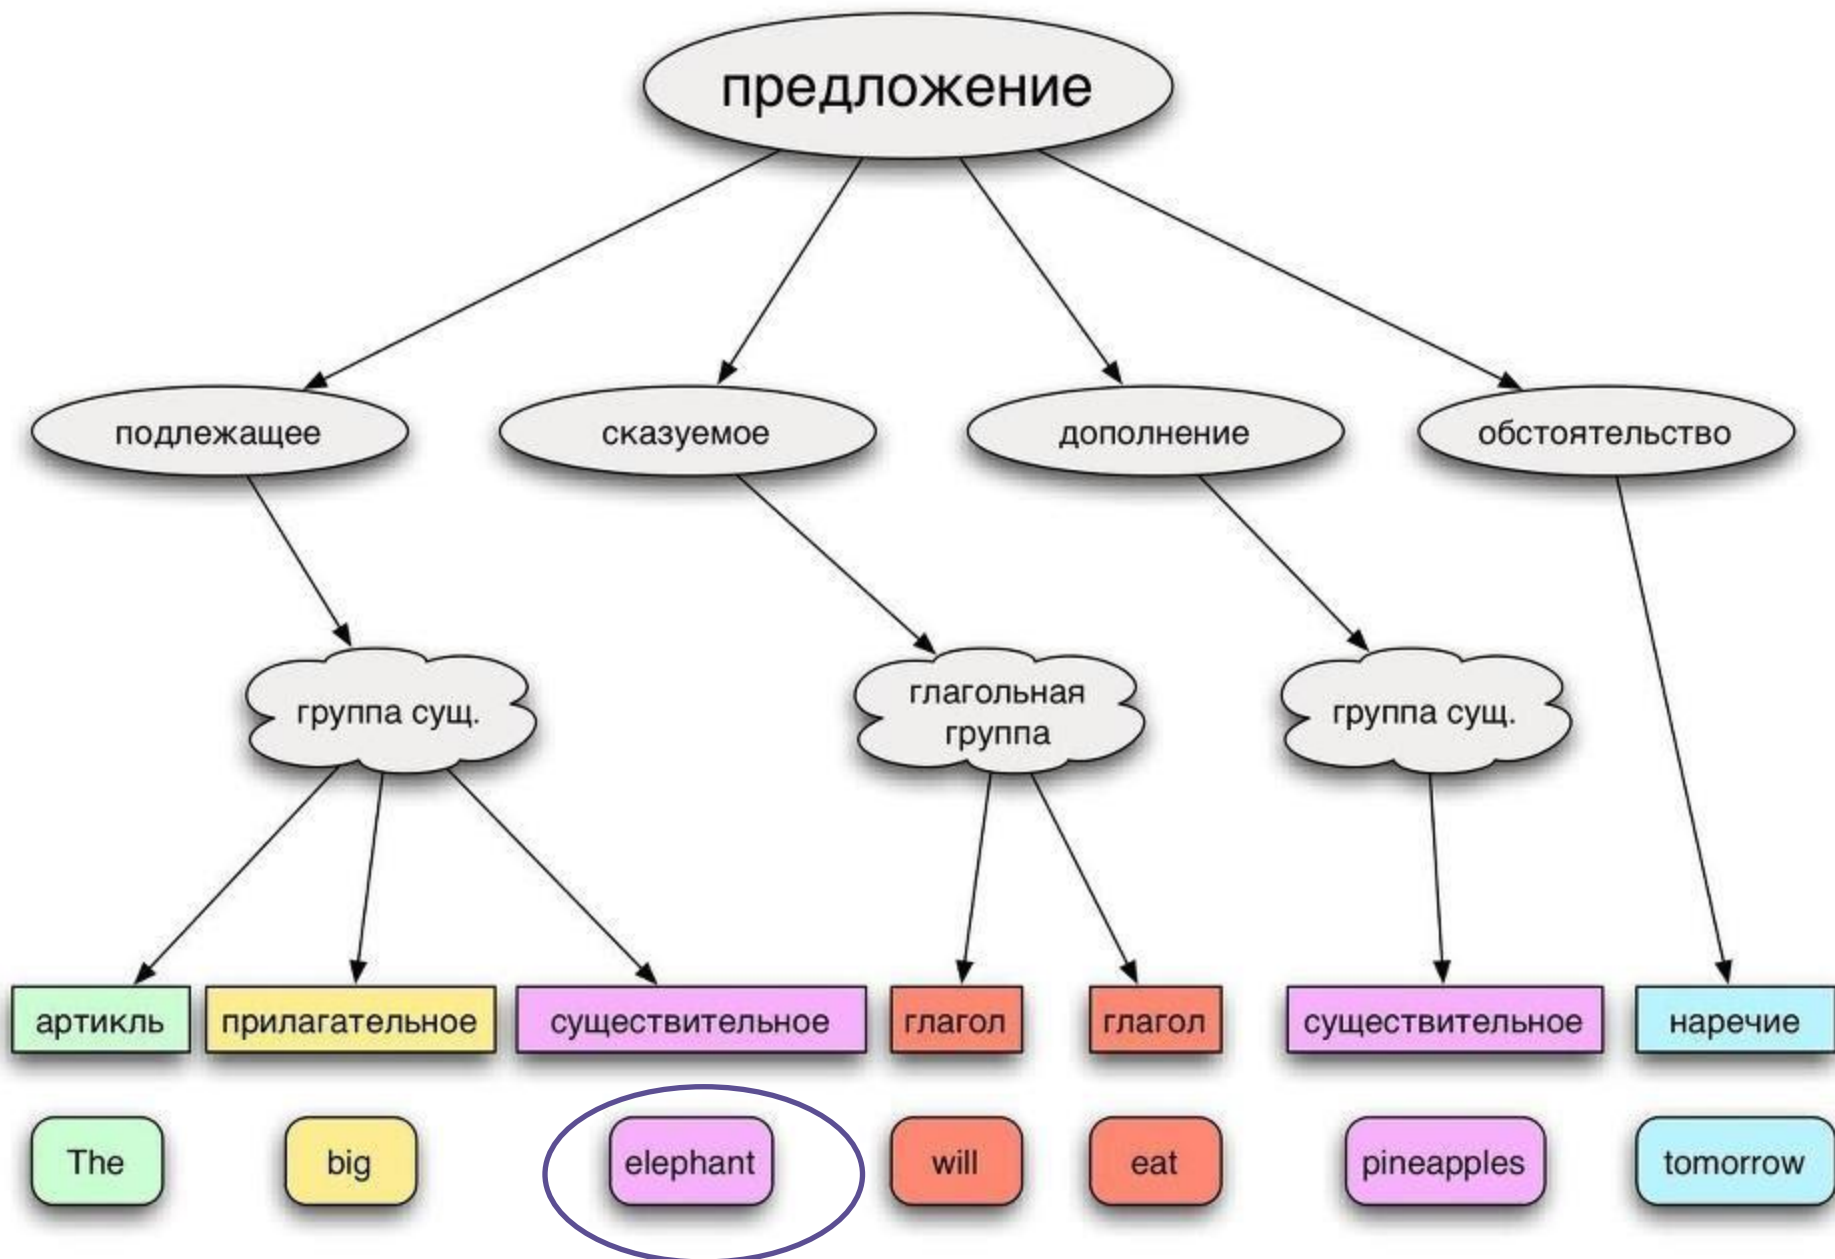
предложение

подлежащее

сказуемое

дополнение

обстоятельство

группа сущ.

глагольная группа

группа сущ.

артикль

прилагательное

существительное

глагол

глагол

существительное

наречие

The

big

elephant

will

eat

pineapples

tomorrow